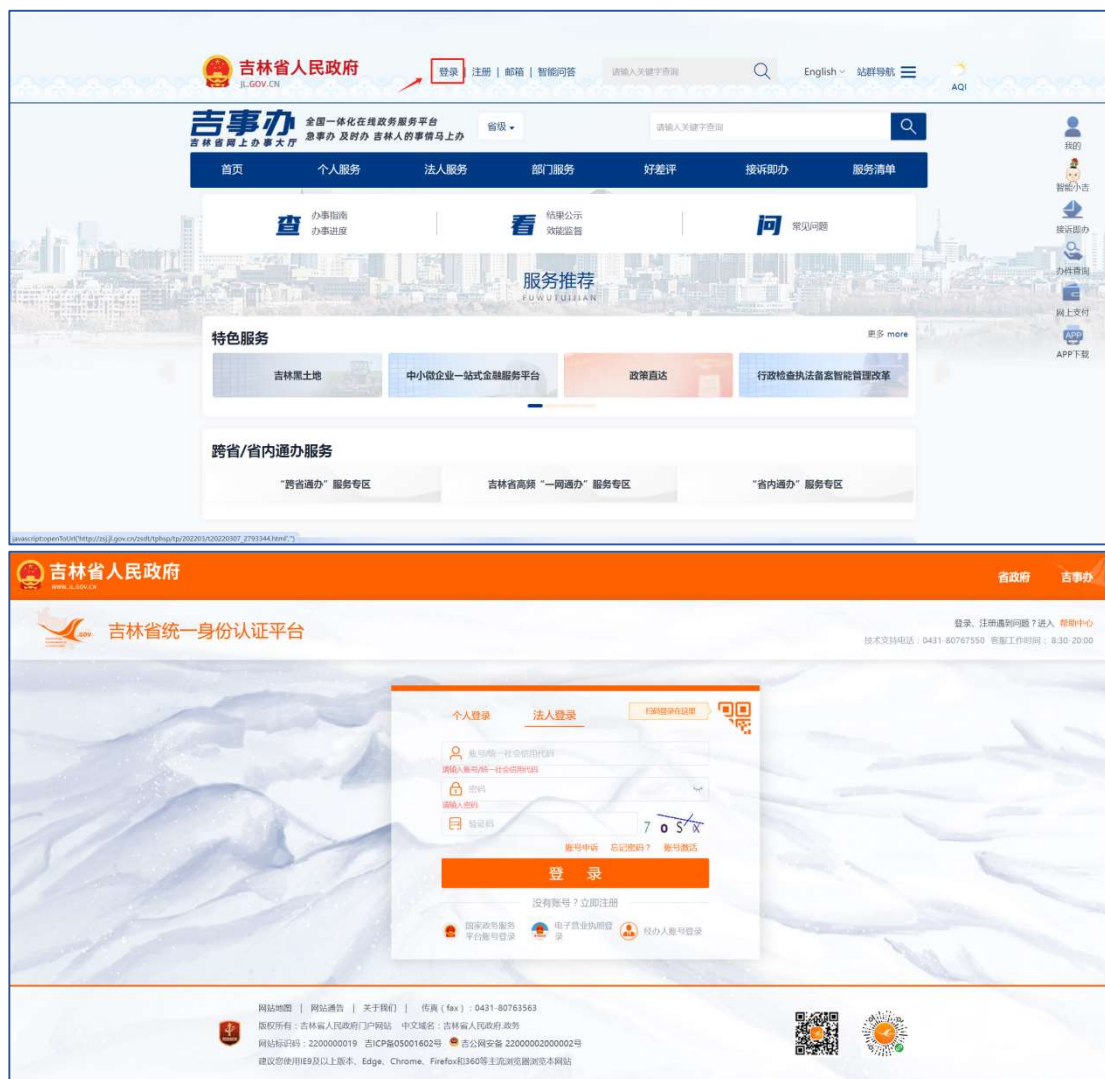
吉林省人民政府
JL.GOV.CN
登录 | 注册 | 邮箱 | 智能问答
请输入关键字查询
English 站群导航
AQI

吉事办
吉林省网上办事大厅
全国一体化在线政务服务平台
急事办 及时办 吉林人的事情马上办
省级
请输入关键字查询

首页 个人服务 法人服务 部门服务 好差评 接诉即办 服务清单

查 办事指南 办事进度
看 结果公示 效能监督
问 常见问题

我的
智能小吉
接诉即办
办件查询
网上支付
APP下载

服务推荐
FUWUTUIJIAN

特色服务
更多 more
吉林黑土地
中小微企业一站式金融服务平台
政策直达
行政检查执法备案智能管理改革

跨省/省内通办服务
"跨省通办"服务专区
吉林省高频"一网通办"服务专区
"省内通办"服务专区

javascript:openToUrl('http://zsj.jl.gov.cn/zsdt/tphsp/tp/202203/t20220307_2793344.html','')

吉林省人民政府
WWW.JL.GOV.CN
省政府 吉事办

吉林省统一身份认证平台
登录、注册遇到问题？进入 帮助中心
技术支持电话：0431-80767550 客服工作时间：8:30-20:00

个人登录 法人登录
扫码登录在这里
账号/统一社会信用代码
请输入账号/统一社会信用代码
密码
请输入密码
验证码
7 o S X
账号申诉 忘记密码？ 账号激活
登 录
没有账号？立即注册
国家政务服务平台账号登录
电子营业执照登录
经办人账号登录

网站地图 | 网站通告 | 关于我们 | 传真（fax）：0431-80763563
版权所有：吉林省人民政府门户网站 中文域名：吉林省人民政府.政务
网站标识码：2200000019 吉ICP备05001602号 吉公网安备 22000002000002号
建议您使用IE9及以上版本、Edge、Chrome、Firefox和360等主流浏览器浏览本网站